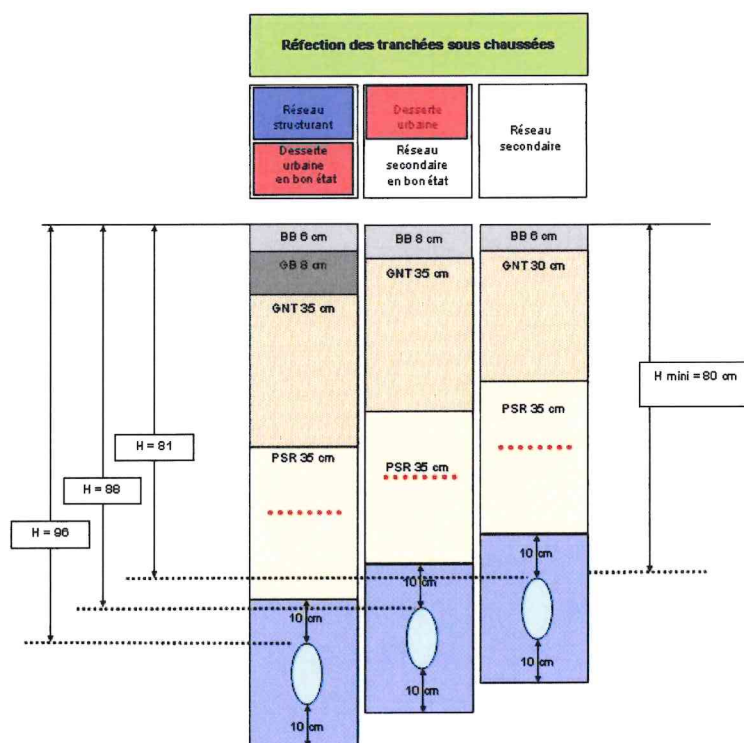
Réfection des tranchées sous chaussées

Réseau structurant

Desserte urbaine en bon état

Desserte urbaine

Réseau secondaire en bon état

Réseau secondaire

BB 6 cm

GB 8 cm

GNT 35 cm

PSR 35 cm

BB 8 cm

GNT 35 cm

PSR 35 cm

BB 6 cm

GNT 30 cm

PSR 35 cm

H mini = 80 cm

H = 81

H = 88

H = 96

10 cm

10 cm

10 cm

10 cm

10 cm

10 cm

10 cm